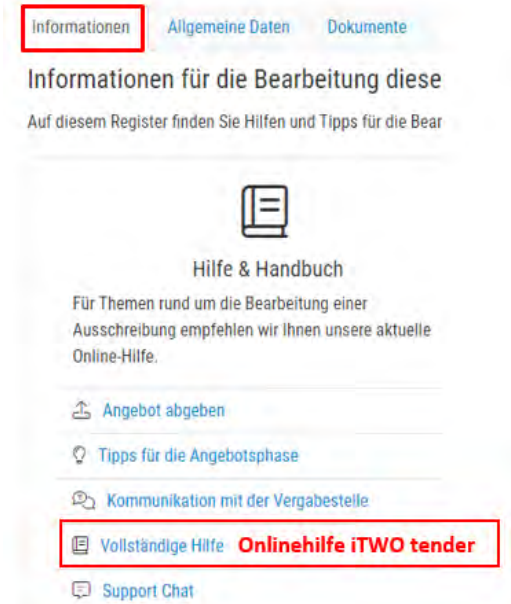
Informationen Allgemeine Daten Dokumente

Informationen für die Bearbeitung diese

Auf diesem Register finden Sie Hilfen und Tipps für die Bear

Hilfe & Handbuch

Für Themen rund um die Bearbeitung einer Ausschreibung empfehlen wir Ihnen unsere aktuelle Online-Hilfe.

Angebot abgeben

Tipps für die Angebotsphase

Kommunikation mit der Vergabestelle

Vollständige Hilfe Onlinehilfe iTWO tender

Support Chat